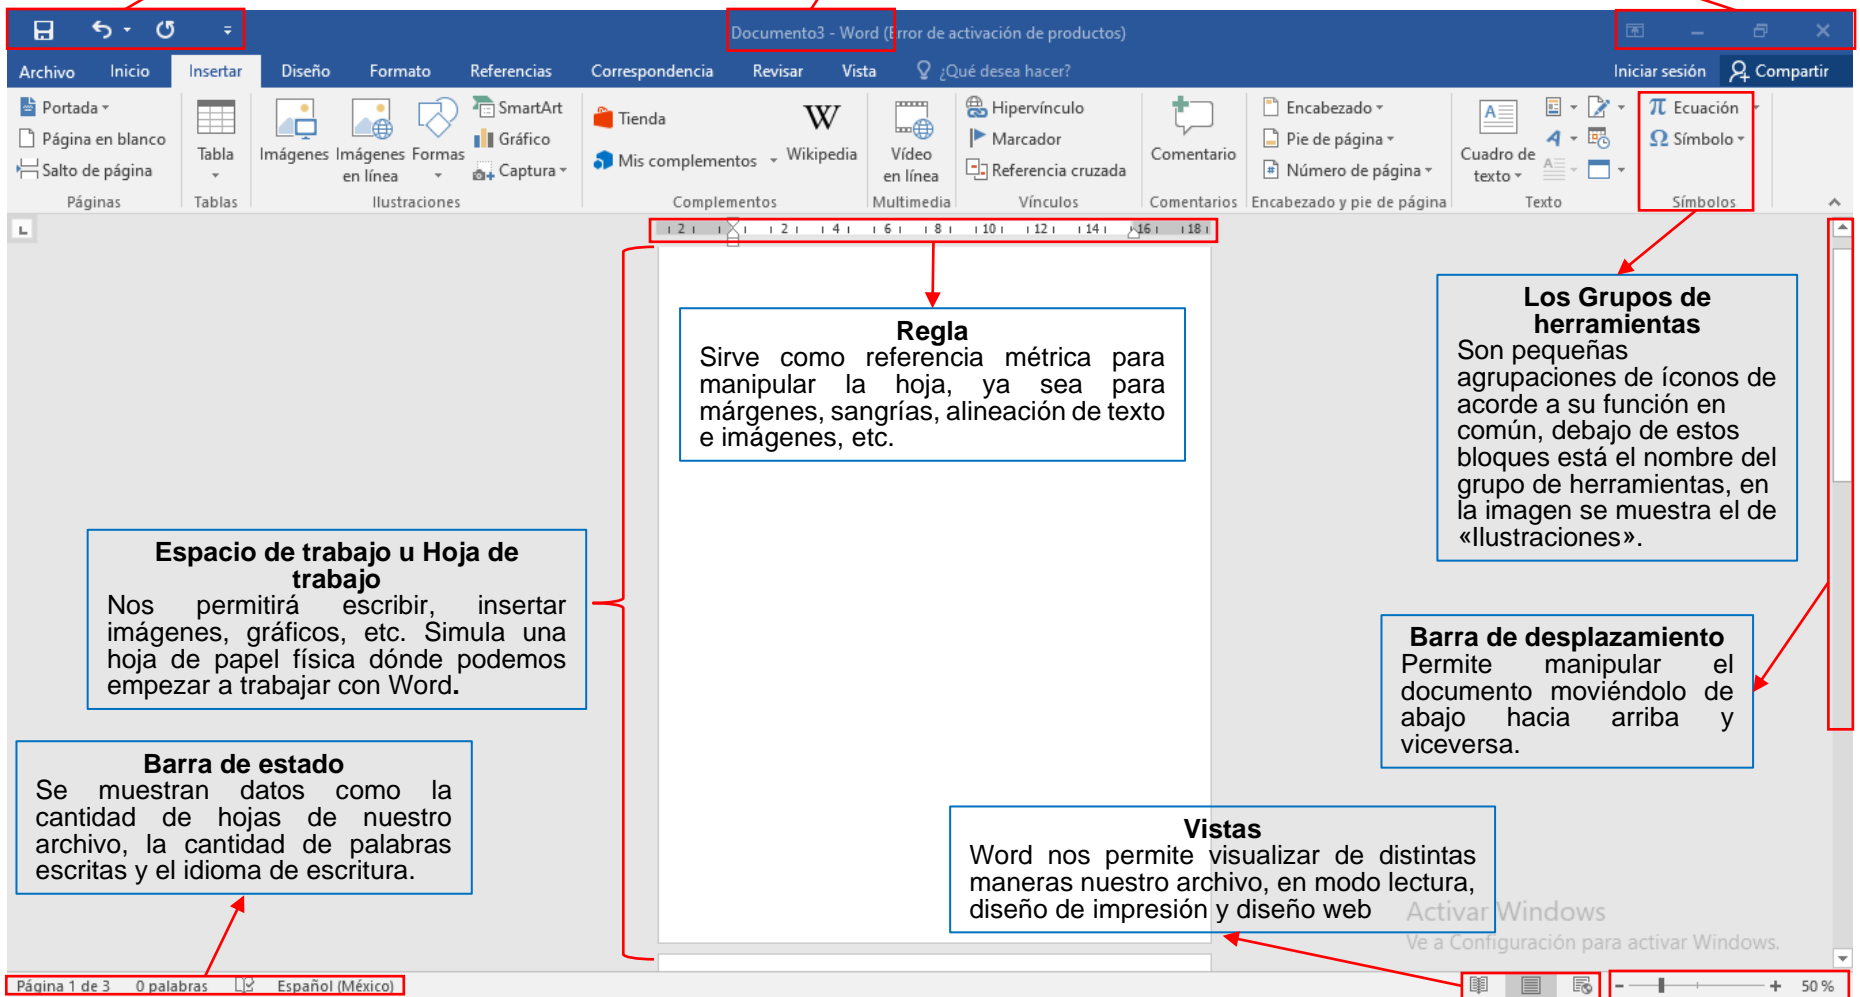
Documento3 - Word (Error de activación de productos)

Archivo Inicio Insertar Diseño Formato Referencias Correspondencia Revisar Vista ¿Qué desea hacer? Iniciar sesión Compartir

Portada
Página en blanco
Salto de página
Páginas

Tabla
Tablas

Imágenes Imágenes en línea Formas SmartArt Gráfico Captura
Ilustraciones

Tienda
Mis complementos Wikipedia
Complementos

Vídeo en línea
Multimedia

Hipervínculo
Marcador
Referencia cruzada
Vínculos

Comentario
Comentarios

Encabezado
Pie de página
Número de página
Encabezado y pie de página

Cuadro de texto
Texto

Ecuación
Símbolo
Símbolos

2 2 4 6 8 10 12 14 16 18

Regla
Sirve como referencia métrica para manipular la hoja, ya sea para márgenes, sangrías, alineación de texto e imágenes, etc.

Los Grupos de herramientas
Son pequeñas agrupaciones de íconos de acorde a su función en común, debajo de estos bloques está el nombre del grupo de herramientas, en la imagen se muestra el de «Ilustraciones».

Espacio de trabajo u Hoja de trabajo
Nos permitirá escribir, insertar imágenes, gráficos, etc. Simula una hoja de papel física dónde podemos empezar a trabajar con Word.

Barra de desplazamiento
Permite manipular el documento moviéndolo de abajo hacia arriba y viceversa.

Barra de estado
Se muestran datos como la cantidad de hojas de nuestro archivo, la cantidad de palabras escritas y el idioma de escritura.

Vistas
Word nos permite visualizar de distintas maneras nuestro archivo, en modo lectura, diseño de impresión y diseño web

Activar Windows
Ve a Configuración para activar Windows.

Página 1 de 3 0 palabras Español (México)

50 %